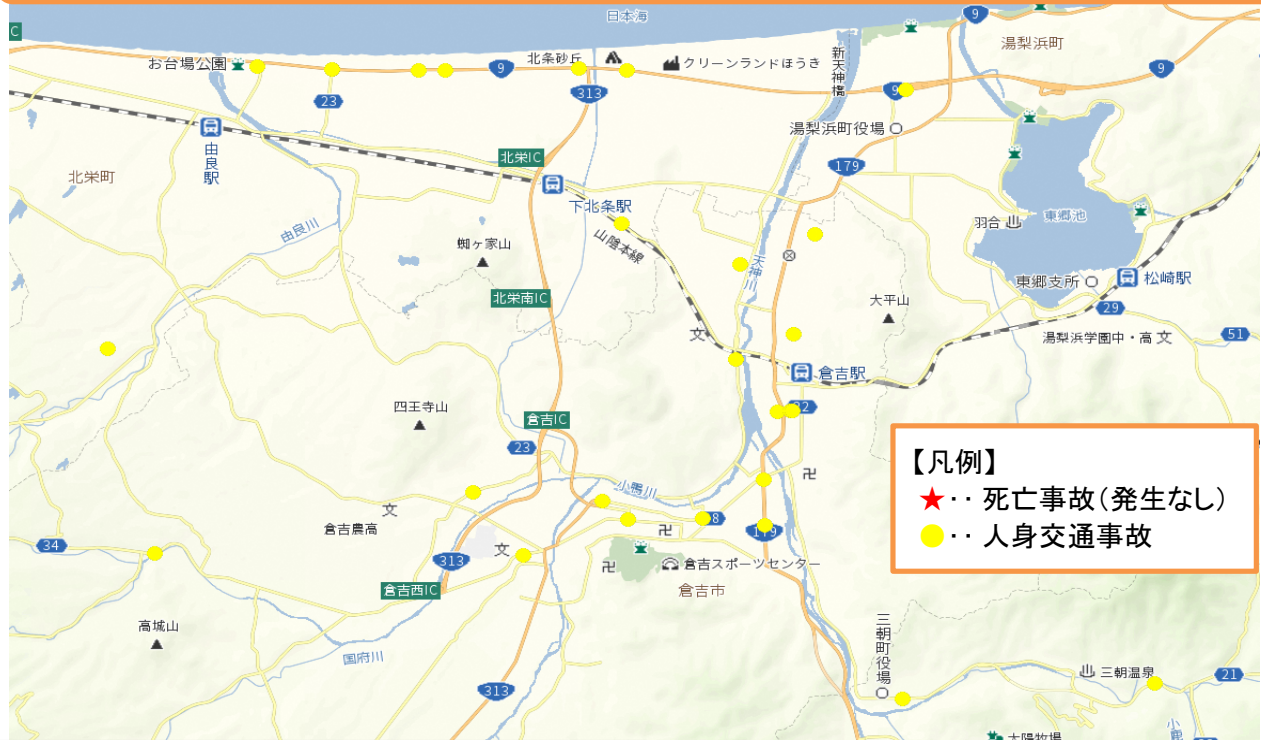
IC
日本海
9
お台場公園
北条砂丘
クリーンランドほうき
新天神橋
湯梨浜町
9
9
23
313
由良駅
湯梨浜町役場
北栄IC
179
北栄町
下北条駅
羽合
東郷池
由良川
山陰本線
蜘ヶ家山
天神川
東郷支所
松崎駅
北栄南IC
大平山
29
湯梨浜学園中・高
51
倉吉駅
四王寺山
22
倉吉IC
23
小鴨川
倉吉農高
8
34
179
313
倉吉スポーツセンター
倉吉西IC
倉吉市
三朝町役場
高城山
国府川
三朝温泉
313
21
大山牧場
【凡例】
★‥ 死亡事故(発生なし)
●‥ 人身交通事故